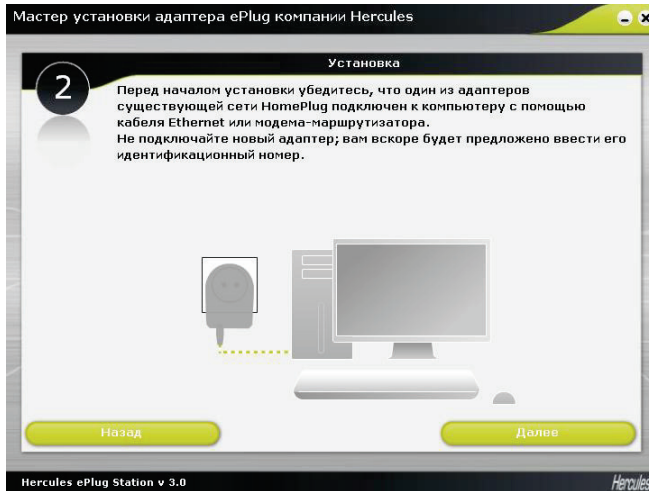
Мастер установки адаптера ePlug компании Hercules

Установка

2

Перед началом установки убедитесь, что один из адаптеров существующей сети HomePlug подключен к компьютеру с помощью кабеля Ethernet или модема-маршрутизатора.
Не подключайте новый адаптер; вам вскоре будет предложено ввести его идентификационный номер.

Назад

Далее

Hercules ePlug Station v 3.0

Hercules